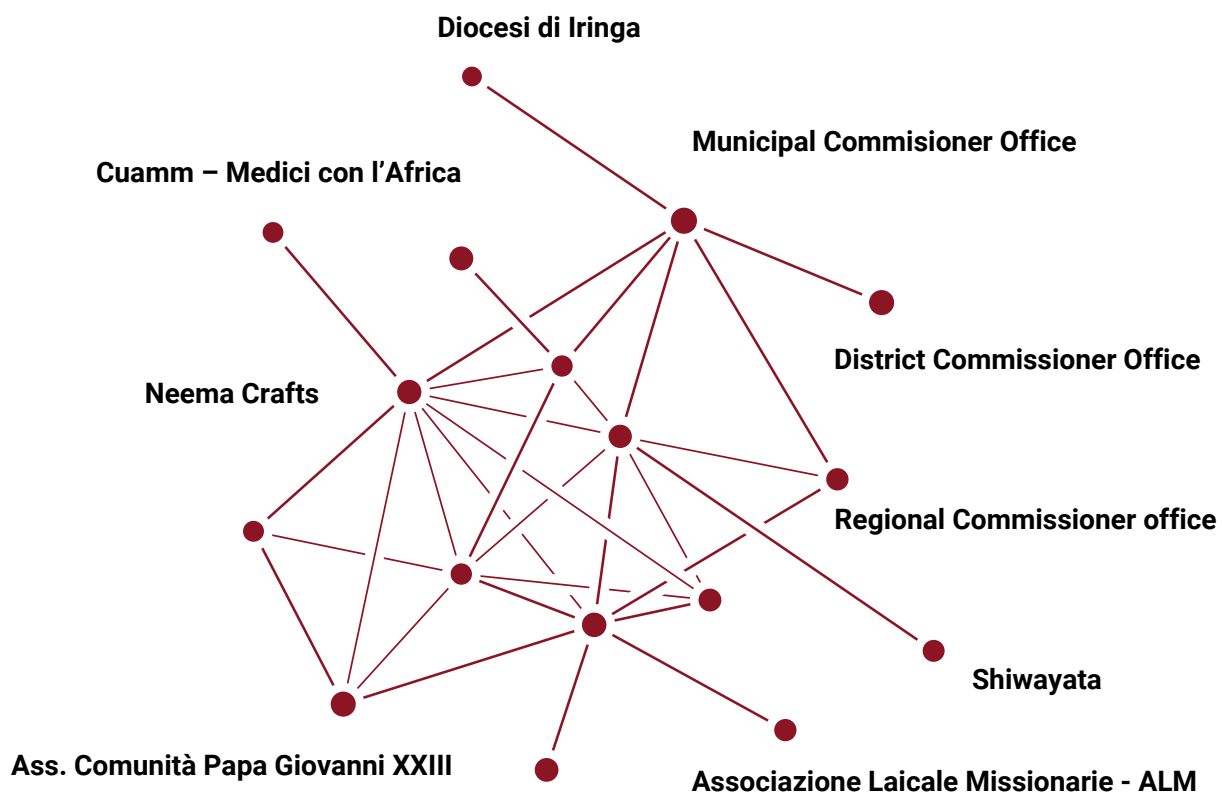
Diocesi di Iringa

Municipal Commisioner Office

Cuamm – Medici con l’Africa

District Commissioner Office

Neema Crafts

Regional Commissioner office

Shiwayata

Ass. Comunità Papa Giovanni XXIII

Associazione Laicale Missionarie - ALM